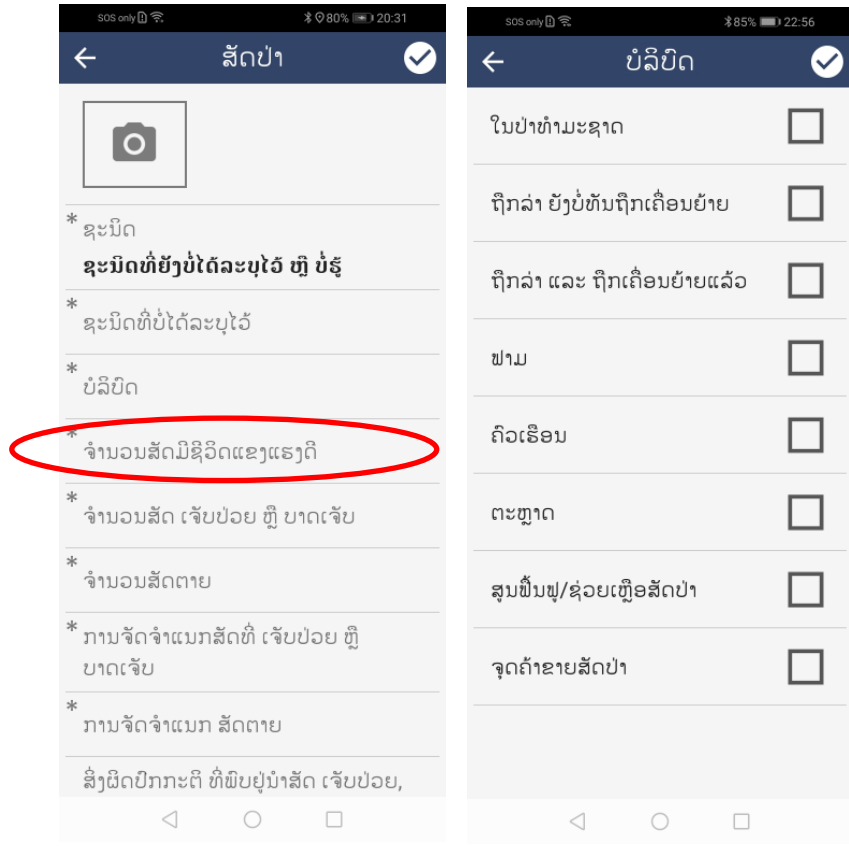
SOS only 80% 20:31

ສັດປ່າ

* ຊະນິດ
ຊະນິດທີ່ຍັງບໍ່ໄດ້ລະບຸໄວ້ ຫຼື ບໍ່ຮູ້

* ຊະນິດທີ່ບໍ່ໄດ້ລະບຸໄວ້

* ບໍລິບົດ

* ຈຳນວນສັດມີຊີວິດແຂງແຮງດີ

* ຈຳນວນສັດ ເຈັບປ່ວຍ ຫຼື ບາດເຈັບ

* ຈຳນວນສັດຕາຍ

* ການຈັດຈຳແນກສັດທີ່ ເຈັບປ່ວຍ ຫຼື ບາດເຈັບ

* ການຈັດຈຳແນກ ສັດຕາຍ

ສິ່ງຜິດປົກກະຕິ ທີ່ພົບຢູ່ນຳສັດ ເຈັບປ່ວຍ,

SOS only 85% 22:56

ບໍລິບົດ

ໃນປ່າທຳມະຊາດ

ຖືກລ່າ ຍັງບໍ່ທັນຖືກເຄື່ອນຍ້າຍ

ຖືກລ່າ ແລະ ຖືກເຄື່ອນຍ້າຍແລ້ວ

ຟາມ

ຄົວເຮືອນ

ຕະຫຼາດ

ສູນຟື້ນຟູ/ຊ່ອຍເຫຼືອສັດປ່າ

ຈຸດຄ້າຂາຍສັດປ່າ